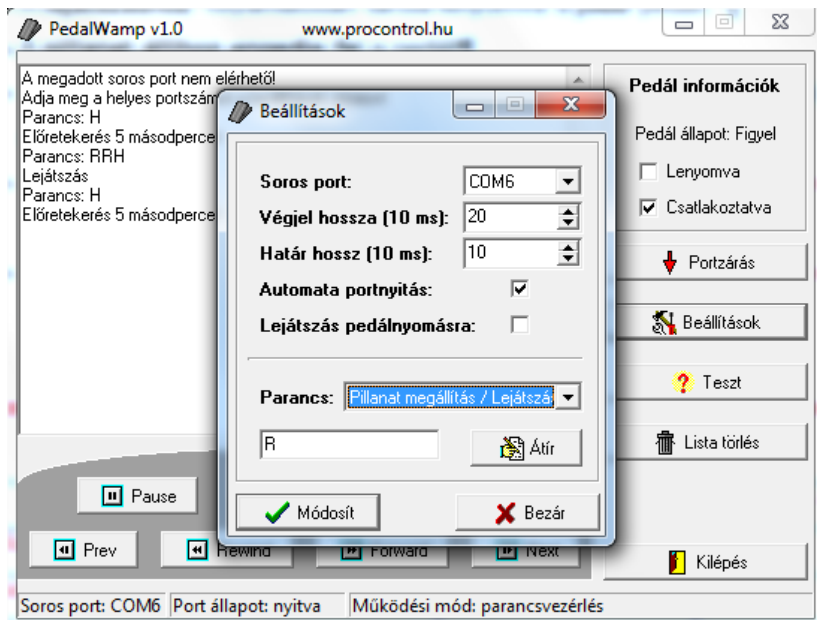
PedalWamp v1.0 www.procontrol.hu

A megadott soros port nem elérhető!
Adja meg a helyes portszám
Parancs: H
Előretekerés 5 másodperce
Parancs: RRH
Lejátszás
Parancs: H
Előretekerés 5 másodperce

Beállítások

Soros port: COM6
Végjel hossza (10 ms): 20
Határ hossz (10 ms): 10
Automata portnyitás:
Lejátszás pedálnyomásra:

Parancs: Pillanat megállítás / Lejátszás

R
Átír

Módosít
Bezár

Pedál információk
Pedál állapot: Figyel
Lenyomva
Csatlakoztatva

Portzárás
Beállítások
Teszt
Lista törlés
Kilépés

Pause
Prev
Rewind
Forward
Next

Soros port: COM6 | Port állapot: nyitva | Működési mód: parancsvezérlés